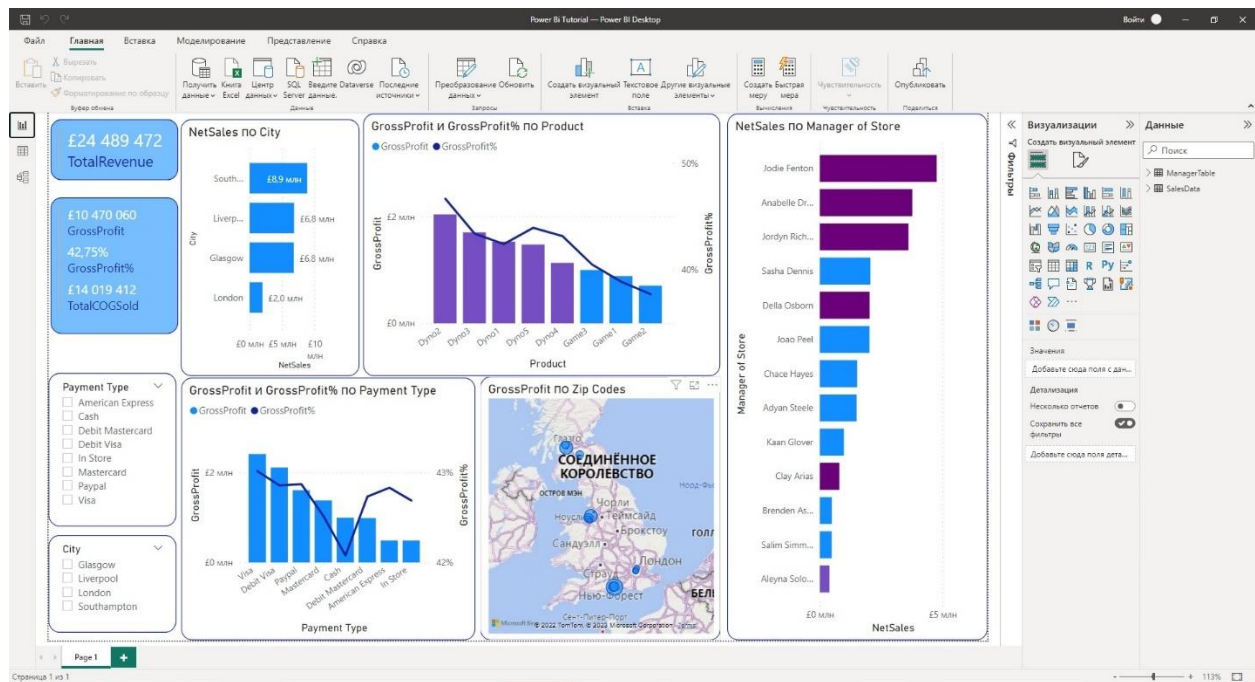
Power BI Tutorial — Power BI Desktop

Войти

Файл Главная Вставка Моделирование Представление Справка

Вставить Вырезать Копировать Формат по образцу Буфер обмена

Получить данные Книга Excel Центр данных SQL Server Введите данные Dataverse Последние источники Данные

Преобразование данных Обновить Запросы

Создать визуальный элемент Текстовое поле Другие визуальные элементы Вставка

Создать меру Быстрая мера Вычисления

Чувствительность Чувствительность

Опубликовать Поделиться

£24 489 472
TotalRevenue

£10 470 060
GrossProfit
42,75%
GrossProfit%
£14 019 412
TotalCOGSold

NetSales по City

South... £8,9 млн
Liverp... £6,8 млн
Glasgow £6,8 млн
London £2,0 млн

City

£0 млн £5 млн £10 млн
NetSales

GrossProfit и GrossProfit% по Product

GrossProfit GrossProfit%

£2 млн
£0 млн
50%
40%
GrossProfit
GrossProfit%
Dyno2 Dyno3 Dyno1 Dyno5 Dyno4 Game3 Game1 Game2
Product

NetSales по Manager of Store

Jodie Fenton
Anabelle Dr...
Jordyn Rich...
Sasha Dennis
Della Osborn
Joao Peel
Chace Hayes
Adyan Steele
Kaan Glover
Clay Arias
Brenden As...
Salim Simm...
Aleyna Solo...

Manager of Store
£0 млн £5 млн
NetSales

Payment Type
American Express
Cash
Debit Mastercard
Debit Visa
In Store
Mastercard
Paypal
Visa

City
Glasgow
Liverpool
London
Southampton

GrossProfit и GrossProfit% по Payment Type

GrossProfit GrossProfit%

£2 млн
£0 млн
43%
42%
GrossProfit
GrossProfit%
Visa Debit Visa Paypal Mastercard Cash Debit Mastercard American Express In Store
Payment Type

GrossProfit по Zip Codes

Глазго
СОЕДИНЁННОЕ КОРОЛЕВСТВО
ОСТРОВ МЭН
Норд-Фы
Чорли
Ноусли
Теймсайд
Брокстоу
ГОЛЛ
Сандуэлл
Лондон
Страуд
Нью-Форест
БЕЛЬ
Сент-Питер-Порт
Microsoft Bing © 2022 TomTom, © 2023 Microsoft Corporation Terms

Фильтры

Визуализации
Создать визуальный элемент

Значения
Добавьте сюда поля с дан...
Детализация
Несколько отчетов
Сохранить все фильтры
Добавьте сюда поля дета...

Данные
Поиск
ManagerTable
SalesData

Page 1 +

Страница 1 из 1

113%